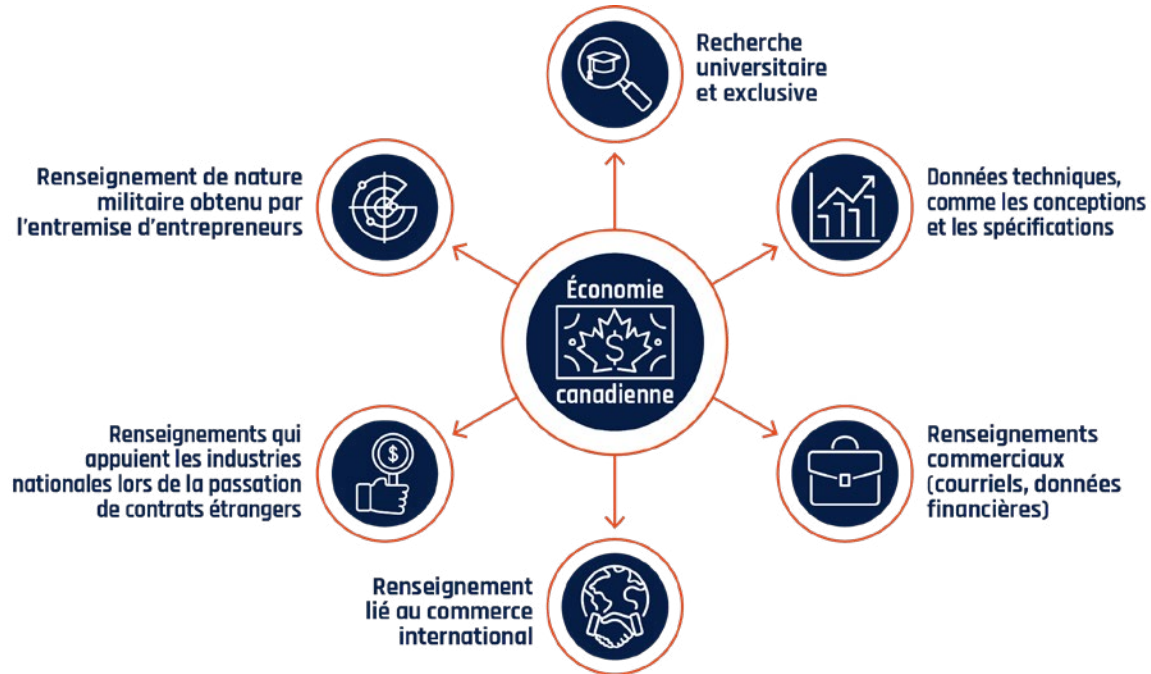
Recherche universitaire et exclusive

Renseignement de nature militaire obtenu par l'entremise d'entrepreneurs

Données techniques, comme les conceptions et les spécifications

Économie

canadienne

Renseignements qui appuient les industries nationales lors de la passation de contrats étrangers

Renseignements commerciaux (courriels, données financières)

Renseignement lié au commerce international